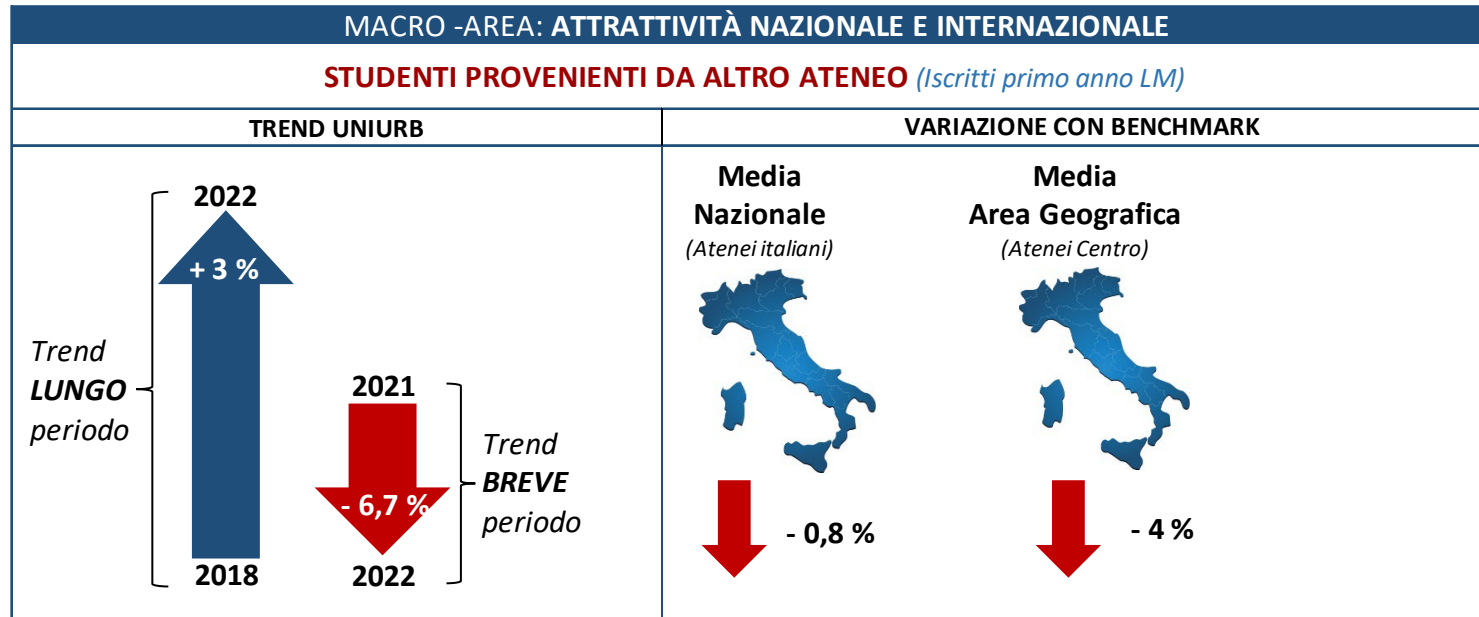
MACRO -AREA: **ATTRATTIVITÀ NAZIONALE E INTERNAZIONALE**

**STUDENTI PROVENIENTI DA ALTRO ATENEO** *(Iscritti primo anno LM)*

**TREND UNIURB**

2022

+ 3 %

2018

*Trend **LUNGO** periodo*

2021

- 6,7 %

2022

*Trend **BREVE** periodo*

**VARIAZIONE CON BENCHMARK**

**Media Nazionale**
*(Atenei italiani)*

- 0,8 %

**Media Area Geografica**
*(Atenei Centro)*

- 4 %